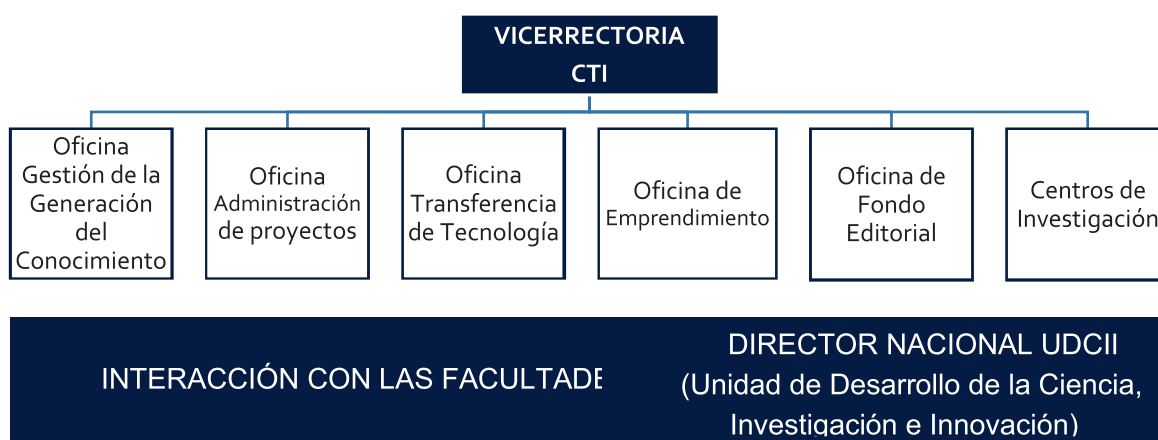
VICERRECTORIA
CTI

Oficina Gestión de la Generación del Conocimiento

Oficina Administración de proyectos

Oficina Transferencia de Tecnología

Oficina de Emprendimiento

Oficina de Fondo Editorial

Centros de Investigación

INTERACCIÓN CON LAS FACULTADE

DIRECTOR NACIONAL UDCII
(Unidad de Desarrollo de la Ciencia, Investigación e Innovación)